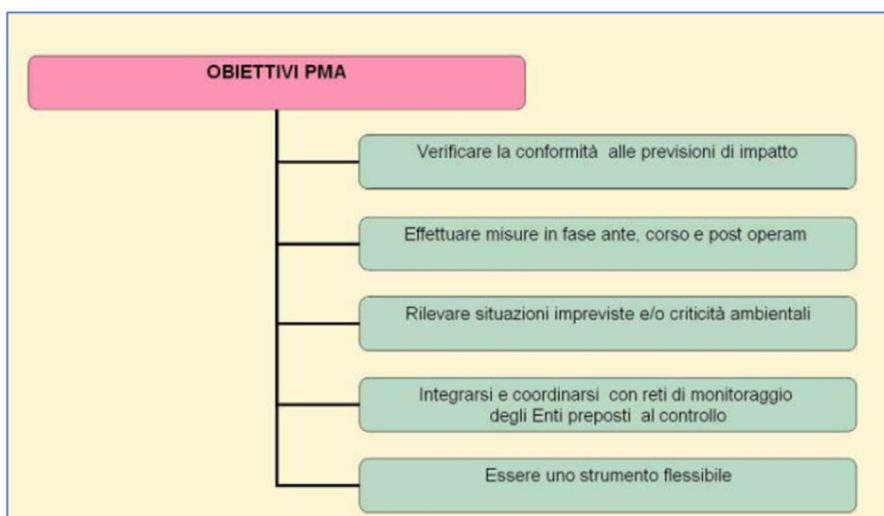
OBIETTIVI PMA

Verificare la conformità alle previsioni di impatto

Effettuare misure in fase ante, corso e post operam

Rilevare situazioni impreviste e/o criticità ambientali

Integrarsi e coordinarsi con reti di monitoraggio degli Enti preposti al controllo

Essere uno strumento flessibile